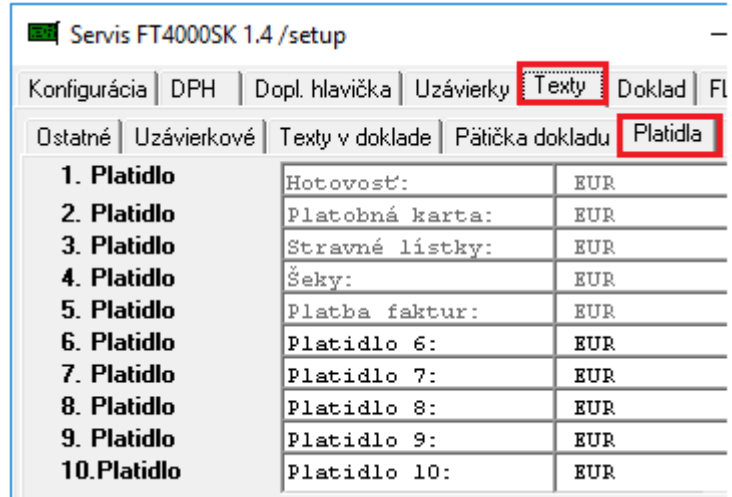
Servis FT4000SK 1.4 /setup

Konfigurácia | DPH | Dopl. hlavička | Uzávierky | Texty | Doklad | Fl

Ostatné | Uzávierkové | Texty v doklade | Pätička dokladu | Platidla

| | | |
|---|---|---|
| 1. Platidlo | Hotovosť: | EUR |
| 2. Platidlo | Platobná karta: | EUR |
| 3. Platidlo | Stravné lístky: | EUR |
| 4. Platidlo | Šeky: | EUR |
| 5. Platidlo | Platba faktur: | EUR |
| 6. Platidlo | Platidlo 6: | EUR |
| 7. Platidlo | Platidlo 7: | EUR |
| 8. Platidlo | Platidlo 8: | EUR |
| 9. Platidlo | Platidlo 9: | EUR |
| 10.Platidlo | Platidlo 10: | EUR |